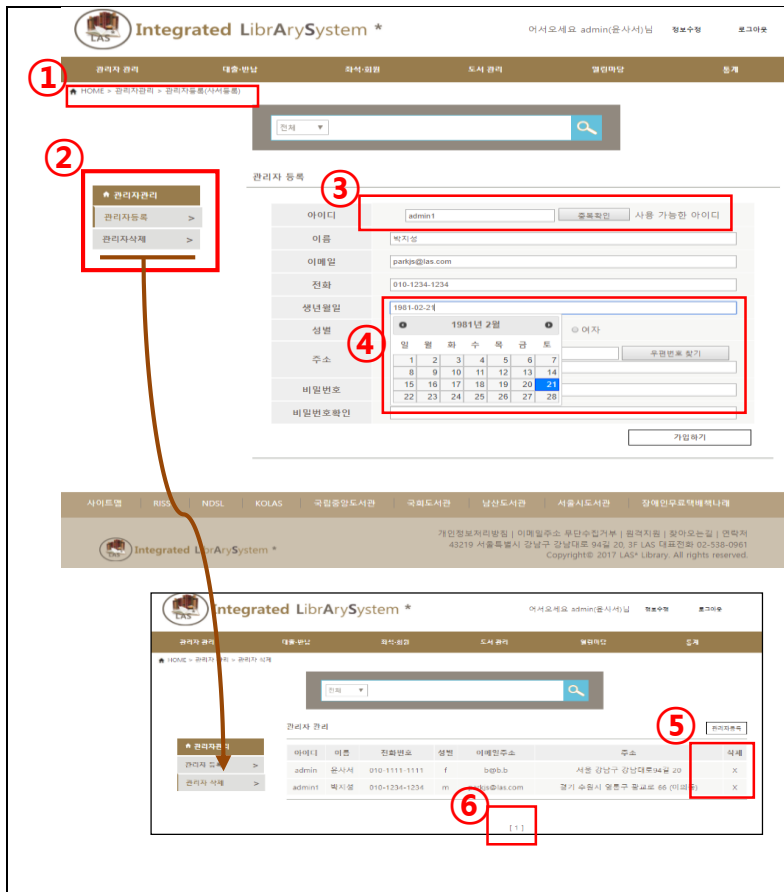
LAS Integrated LibrArySystem *

어서오세요 admin(용사서)님 정보수정 로그아웃

관리자 관리 대출·반납 좌석·회원 도서 관리 열린마당 통계

①

HOME > 관리자관리 > 관리자등록(사서등록)

전체

②

관리자관리
관리자등록 >
관리자삭제 >

관리자 등록

③

| 아이디 | admin1 중복확인 사용 가능한 아이디 |
|---|---|
| 이름 | 박지성 |
| 이메일 | parkjs@las.com |
| 전화 | 010-1234-1234 |
| 생년월일 | 1981-02-21 |
| 성별 | 여자 |
| 주소 | 우편번호 찾기 |
| 비밀번호 | |
| 비밀번호확인 | |

④

1981년 2월

| 일 | 월 | 화 | 수 | 목 | 금 | 토 |
|---|---|---|---|---|---|---|
| 1 | 2 | 3 | 4 | 5 | 6 | 7 |
| 8 | 9 | 10 | 11 | 12 | 13 | 14 |
| 15 | 16 | 17 | 18 | 19 | 20 | 21 |
| 22 | 23 | 24 | 25 | 26 | 27 | 28 |

가입하기

사이트맵 RISS NDSL KOLAS 국립중앙도서관 국회도서관 남산도서관 서울시도서관 장애인무료택배서비스

개인정보처리방침 | 이메일주소 무단수집거부 | 원격지원 | 찾아오는길 | 연락처
43219 서울특별시 강남구 강남대로 94길 20, 3F LAS 대표전화 02-538-0961
Copyright© 2017 LAS* Library. All rights reserved.

LAS Integrated LibrArySystem *

LAS Integrated LibrArySystem *

어서오세요 admin(용사서)님 정보수정 로그아웃

관리자 관리 대출·반납 좌석·회원 도서 관리 열린마당 통계

HOME > 관리자관리 > 관리자 삭제

전체

관리자 관리

⑤

관리자등록

관리자관리
관리자 등록 >
관리자 삭제 >

| 아이디 | 이름 | 전화번호 | 성별 | 이메일주소 | 주소 | 삭제 |
|---|---|---|---|---|---|---|
| admin | 용사서 | 010-1111-1111 | f | b@b.b | 서울 강남구 강남대로94길 20 | X |
| admin1 | 박지성 | 010-1234-1234 | m | parkjs@las.com | 경기 수원시 영통구 광교로 66 (이의동) | X |

⑥

[ 1 ]